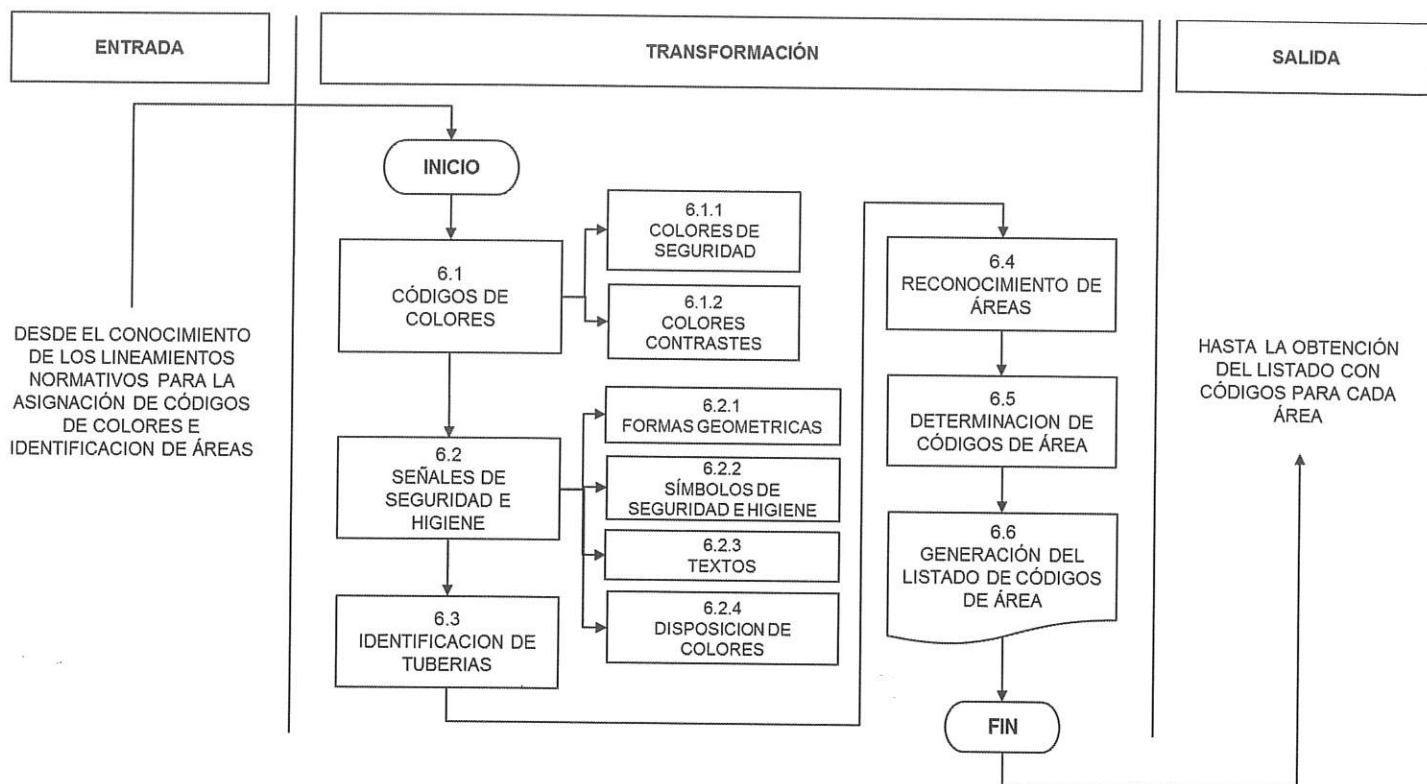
ENTRADA

TRANSFORMACIÓN

SALIDA

DESDE EL CONOCIMIENTO DE LOS LINEAMIENTOS NORMATIVOS PARA LA ASIGNACIÓN DE CÓDIGOS DE COLORES E IDENTIFICACION DE ÁREAS

INICIO

6.1
CÓDIGOS DE COLORES

6.1.1
COLORES DE SEGURIDAD

6.1.2
COLORES CONTRASTES

6.2
SEÑALES DE SEGURIDAD E HIGIENE

6.2.1
FORMAS GEOMETRICAS

6.2.2
SÍMBOLOS DE SEGURIDAD E HIGIENE

6.2.3
TEXTOS

6.2.4
DISPOSICION DE COLORES

6.3
IDENTIFICACION DE TUBERIAS

6.4
RECONOCIMIENTO DE ÁREAS

6.5
DETERMINACION DE CÓDIGOS DE ÁREA

6.6
GENERACIÓN DEL LISTADO DE CÓDIGOS DE ÁREA

FIN

HASTA LA OBTENCIÓN DEL LISTADO CON CÓDIGOS PARA CADA ÁREA